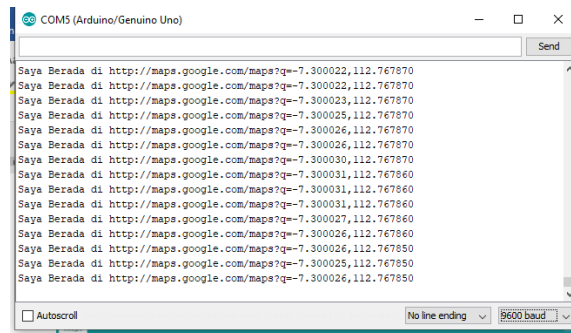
COM5 (Arduino/Genuino Uno)

Send

Saya Berada di http://maps.google.com/maps?q=-7.300022,112.767870
Saya Berada di http://maps.google.com/maps?q=-7.300022,112.767870
Saya Berada di http://maps.google.com/maps?q=-7.300023,112.767870
Saya Berada di http://maps.google.com/maps?q=-7.300025,112.767870
Saya Berada di http://maps.google.com/maps?q=-7.300026,112.767870
Saya Berada di http://maps.google.com/maps?q=-7.300026,112.767870
Saya Berada di http://maps.google.com/maps?q=-7.300030,112.767870
Saya Berada di http://maps.google.com/maps?q=-7.300031,112.767860
Saya Berada di http://maps.google.com/maps?q=-7.300031,112.767860
Saya Berada di http://maps.google.com/maps?q=-7.300031,112.767860
Saya Berada di http://maps.google.com/maps?q=-7.300027,112.767860
Saya Berada di http://maps.google.com/maps?q=-7.300026,112.767860
Saya Berada di http://maps.google.com/maps?q=-7.300026,112.767850
Saya Berada di http://maps.google.com/maps?q=-7.300025,112.767850
Saya Berada di http://maps.google.com/maps?q=-7.300026,112.767850

Autoscroll
No line ending
9600 baud